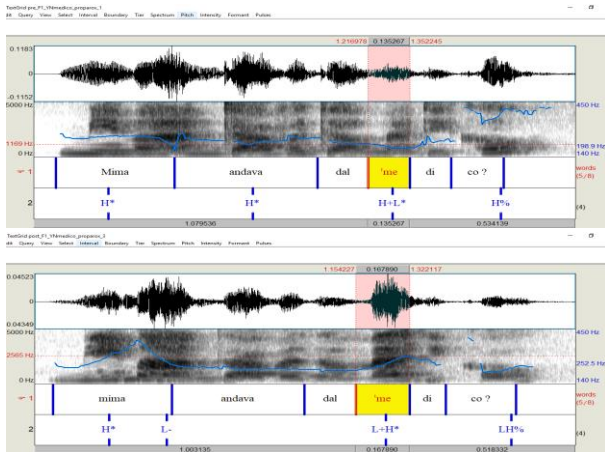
TextGrid pre_F1_YNmedico_proparox_1
dit Query View Select Interval Boundary Tier Spectrum Pitch Intensity Formant Pulses

0.1183
0
-0.1152
1.216978 0.135267 1.352245
5000 Hz
1169 Hz
0 Hz
450 Hz
198.9 Hz
140 Hz

1 Mima andava dal 'me di co ? words (5/8)
2 H* H* H+L* H% (4)
1.079536 0.135267 0.534139

TextGrid post_F1_YNmedico_proparox_3
dit Query View Select Interval Boundary Tier Spectrum Pitch Intensity Formant Pulses

0.04523
0
-0.04349
1.154227 0.167890 1.322117
5000 Hz
2565 Hz
0 Hz
450 Hz
252.5 Hz
140 Hz

1 mima andava dal 'me di co ? words (5/8)
2 H* L- L+H* LH% (4)
1.003135 0.167890 0.518332